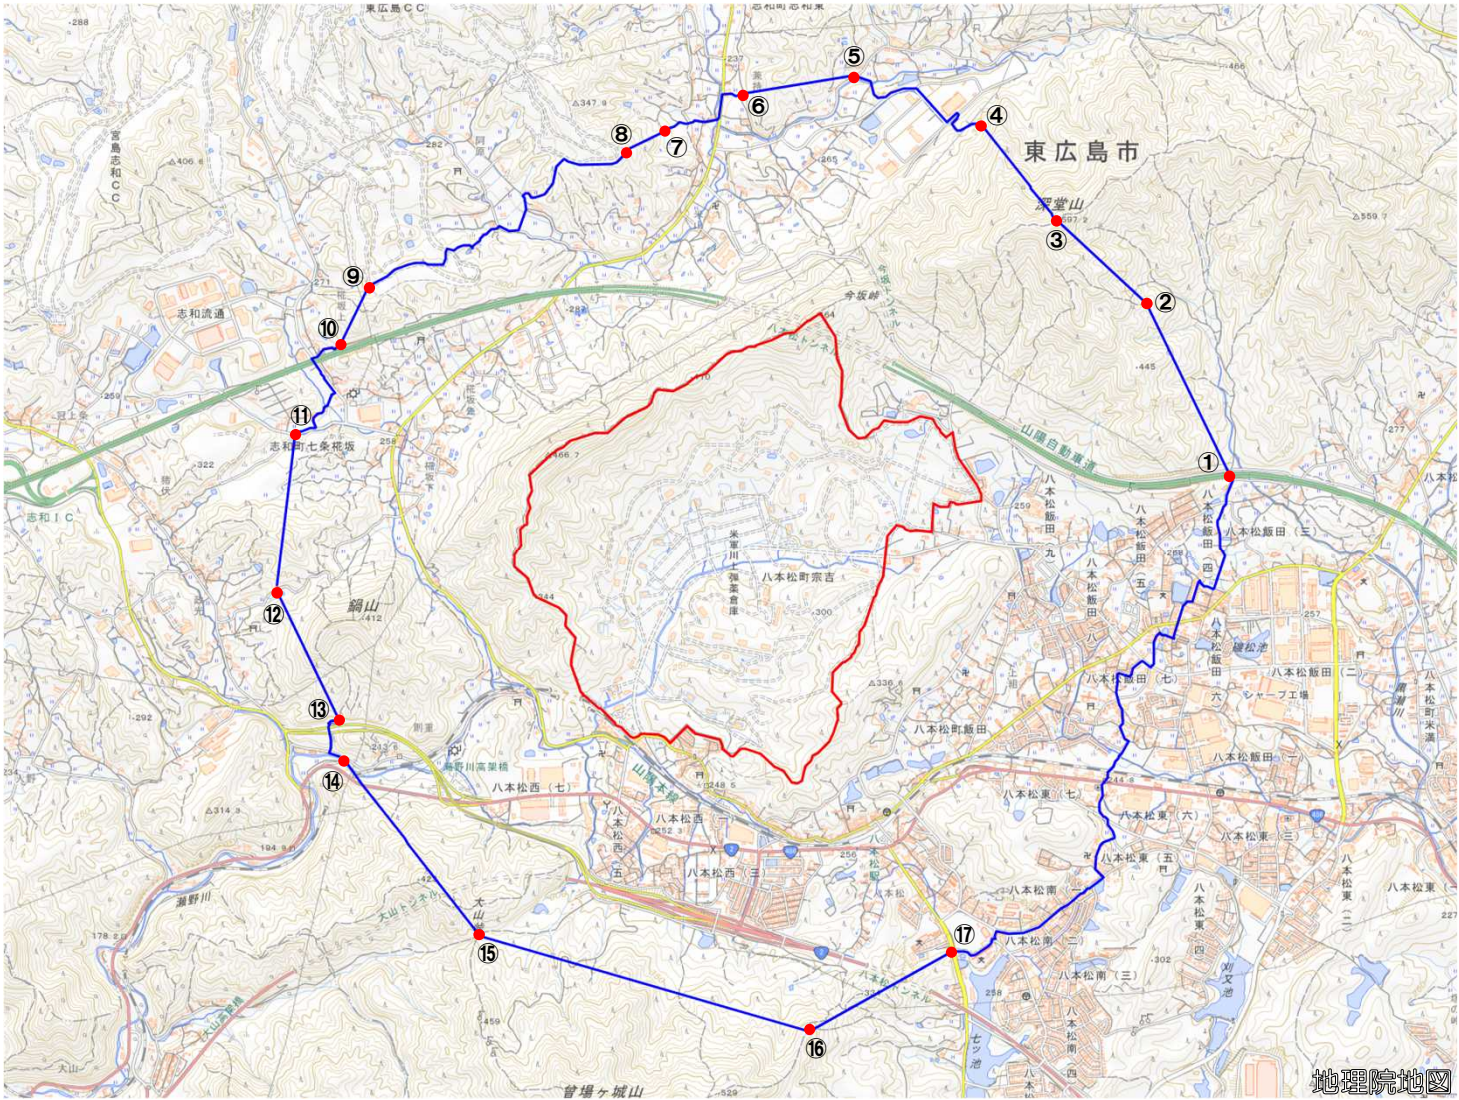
東広島CC
志和町志和東
東広島市
①
②
③
④
⑤
⑥
⑦
⑧
⑨
⑩
⑪
⑫
⑬
⑭
⑮
⑯
⑰
宮島志和CC
志和流通
志和IC
志和町七条椛坂
鍋山
今坂峠
八本松トンネル
山陽自動車道
八本松町宗吉
米軍川上弾薬庫
八本松町飯田
八本松飯田
八本松飯田（三）
八本松飯田（二）
八本松飯田（七）
シャープ工場
八本松東（七）
八本松東（六）
八本松東（五）
八本松東（三）
八本松東
八本松南（一）
八本松南（二）
八本松南（三）
八本松西（七）
八本松西
八本松西（三）
八本松駅
山陽本線
瀬野川高架橋
瀬野川
大山トンネル
大山峠
大山
曽場ヶ城山
七ッ池
八本松トンネル
八本松町米満
地理院地図